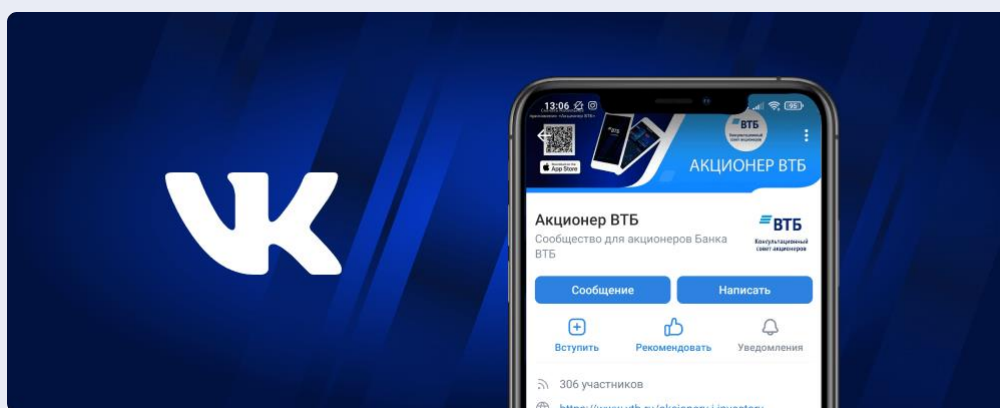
13:06

95

приложение «Акционер ВТБ»

App Store

ВТБ

Консультационный совет акционеров

АКЦИОНЕР ВТБ

Акционер ВТБ

Сообщество для акционеров Банка ВТБ

ВТБ

Консультационный совет акционеров

Сообщение

Написать

Вступить

Рекомендовать

Уведомления

306 участников

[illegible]